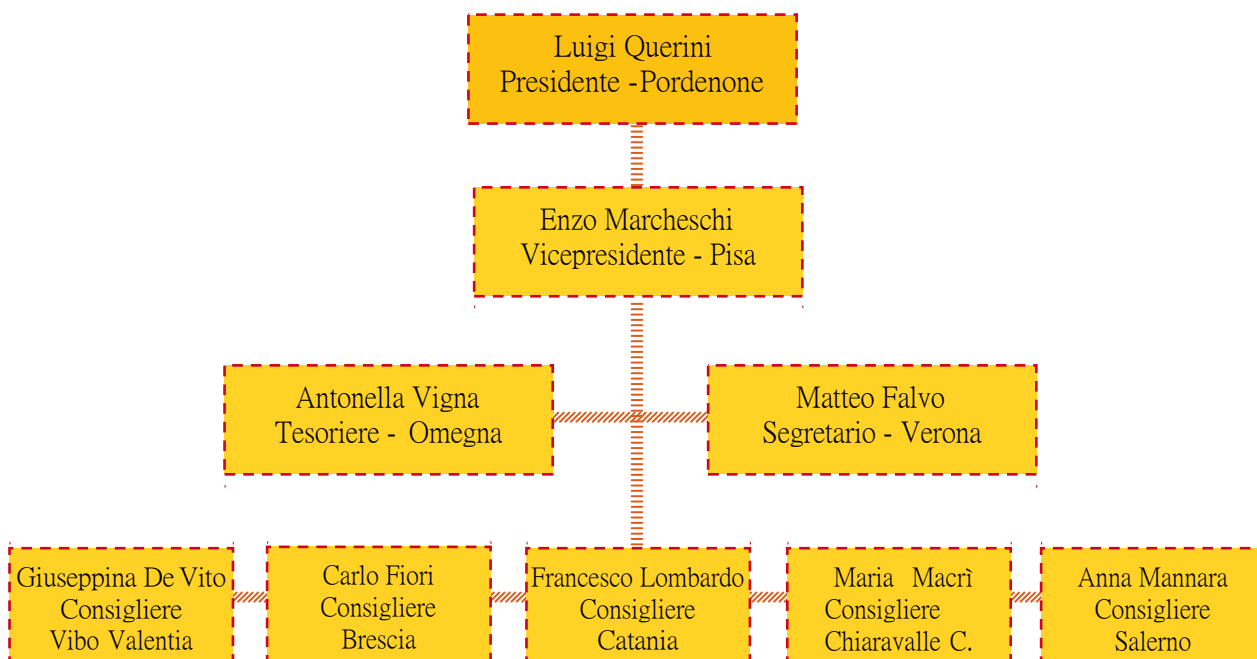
Luigi Querini
Presidente -Pordenone

Enzo Marcheschi
Vicepresidente - Pisa

Antonella Vigna
Tesoriere - Omegna

Matteo Falvo
Segretario - Verona

Giuseppina De Vito
Consigliere
Vibo Valentia

Carlo Fiori
Consigliere
Brescia

Francesco Lombardo
Consigliere
Catania

Maria Macrì
Consigliere
Chiaravalle C.

Anna Mannara
Consigliere
Salerno